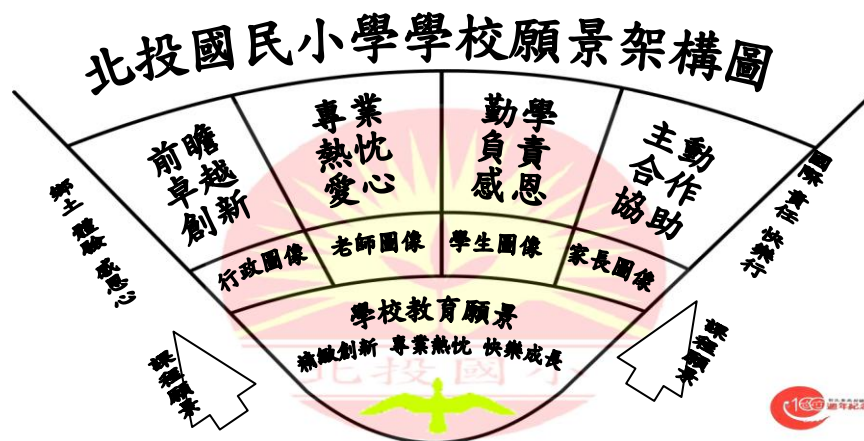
北投國民小學學校願景架構圖

前瞻
卓越
創新

專業
熱忱
愛心

勤學
負責
感恩

主動
合作
協助

行政圖像

老師圖像

學生圖像

家長圖像

學校教育願景

精緻創新 專業熱忱 快樂成長

鄉土 體驗 感恩心

國際 責任 快樂行

課程願景

課程願景

北投國小

100 週年紀念